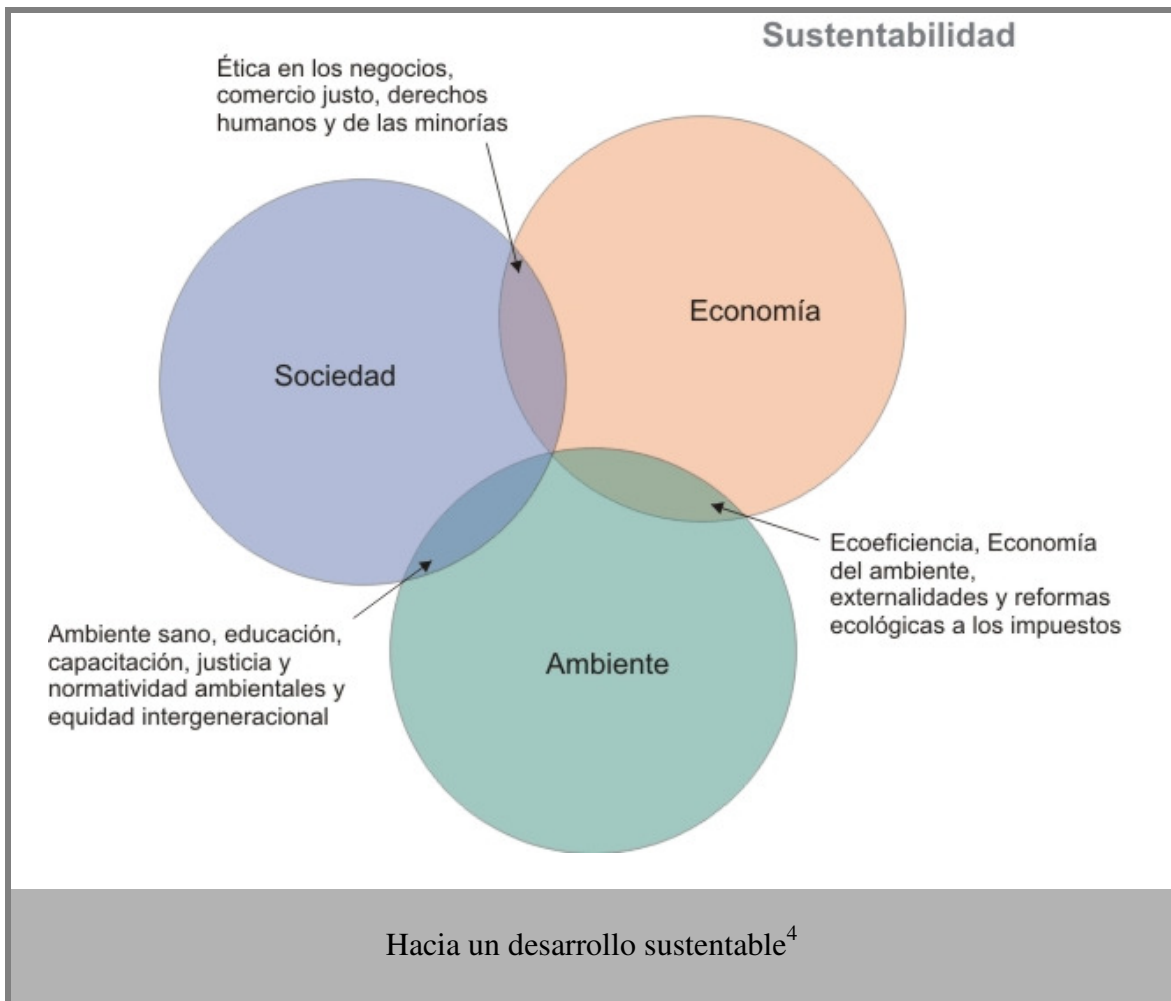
Sustentabilidad

Ética en los negocios, comercio justo, derechos humanos y de las minorías

Economía

Sociedad

Ecoeficiencia, Economía del ambiente, externalidades y reformas ecológicas a los impuestos

Ambiente sano, educación, capacitación, justicia y normatividad ambientales y equidad intergeneracional

Ambiente

Hacia un desarrollo sustentable$^4$